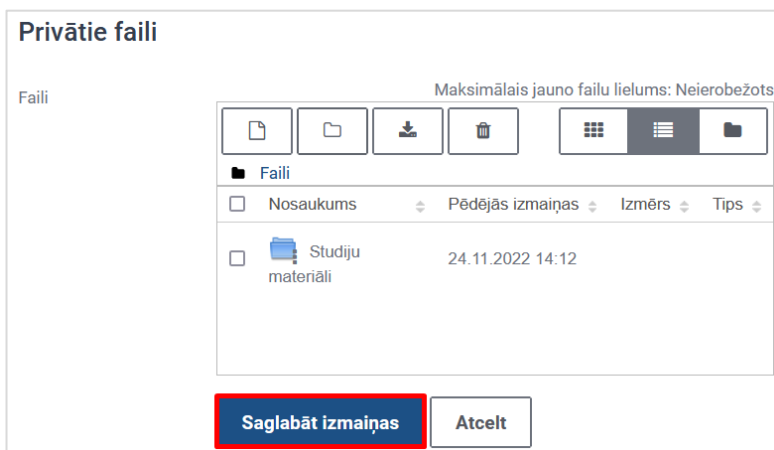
Privātie faili

Faili

Maksimālais jauno failu lielums: Neierobežots

Faili

| | Nosaukums | Pēdējās izmaiņas | Izmērs | Tips |
|---|---|---|---|---|
| | Studiju materiāli | 24.11.2022 14:12 | | |

Saglabāt izmaiņas

Atcelt